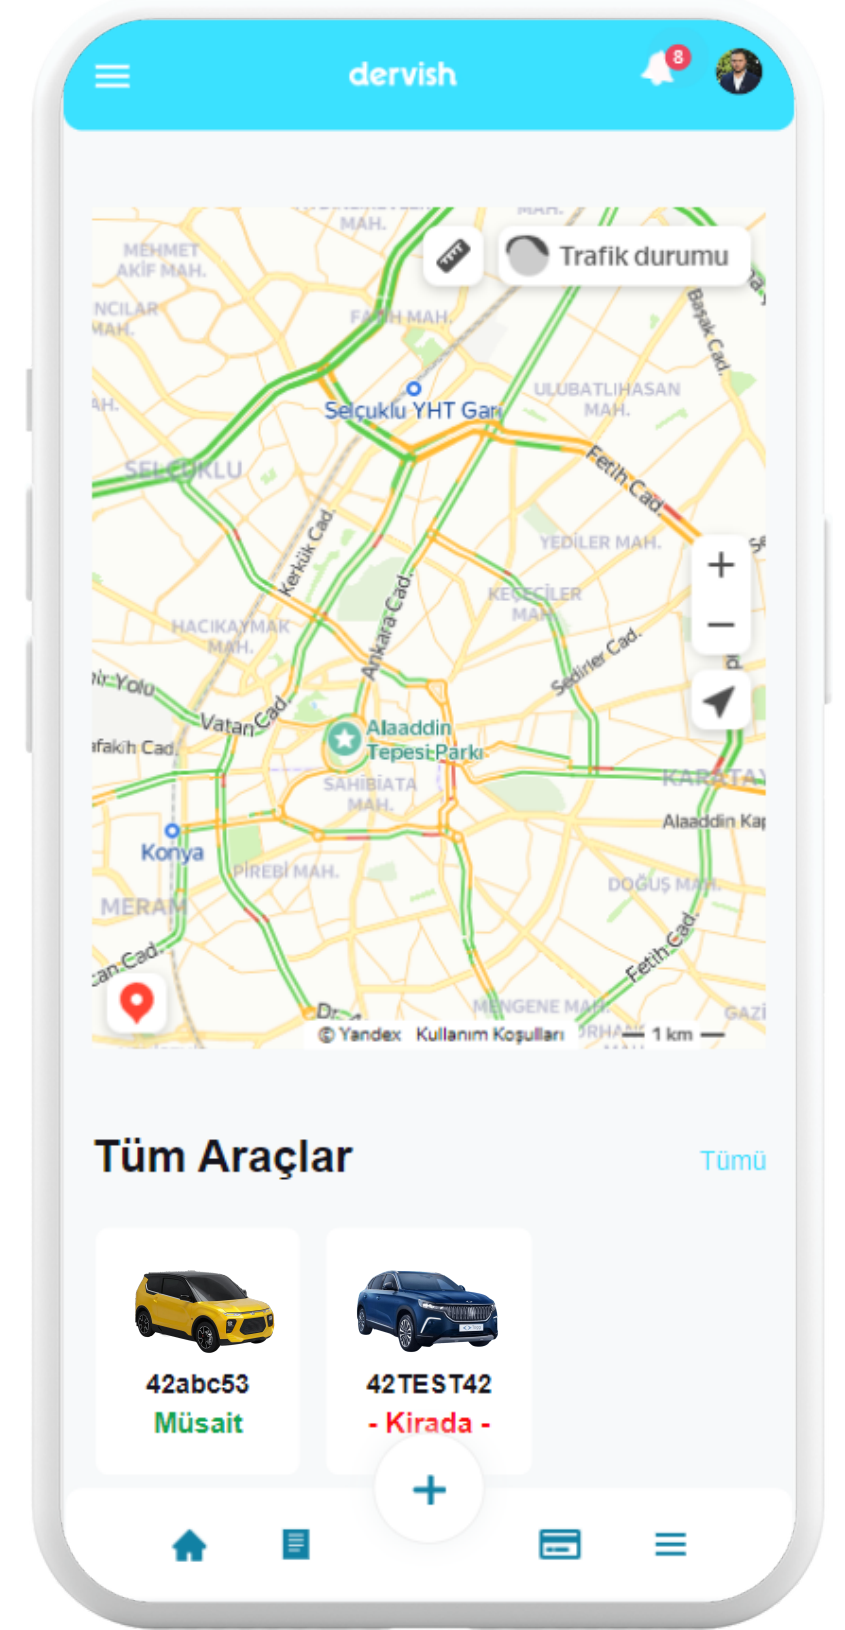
dervish

8

Trafik durumu

MAH.

MAH.

MEHMET AKİF MAH.

NCILAR MAH.

FATİH MAH.

Başak Cad.

AH.

Selçuklu YHT Garı

ULUBATLIHASAN MAH.

SELÇUKLU

Fetih Cad.

Kerkük Cad.

YEDİLER MAH.

Ankara Cad.

KEÇECİLER MAH.

HACIKAYMAK MAH.

Sedirler Cad.

Yolu

Vatan Cad.

Alaaddin Tepesi Parkı

fakih Cad.

SAHİBİATA MAH.

KARATAY

Alaaddin Kap

Konya

PİREBİ MAH.

DOĞUŞ MAH.

MERAM

Fetih Cad.

Cad.

Dr.

MENGENE MAH.

GAZİ

© Yandex Kullanım Koşulları

1 km

Tüm Araçlar

Tümü

42abc53

Müsait

42TEST42

- Kirada -

+